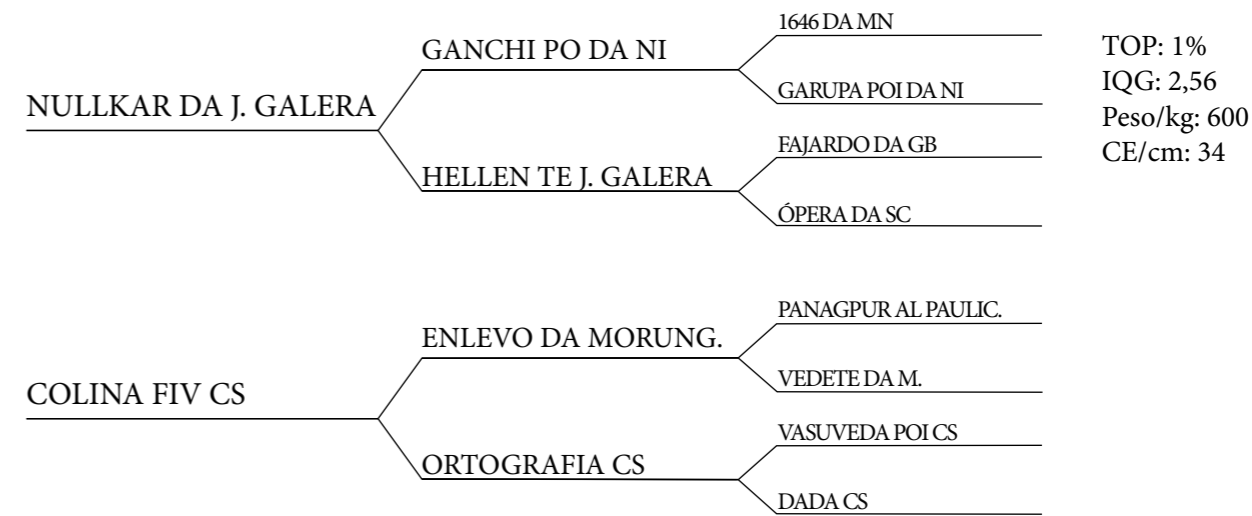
NULLKAR DA J. GALERA

GANCHI PO DA NI

1646 DA MN

GARUPA POI DA NI

HELLEN TE J. GALERA

FAJARDO DA GB

ÓPERA DA SC

TOP: 1%
IQG: 2,56
Peso/kg: 600
CE/cm: 34

COLINA FIV CS

ENLEVO DA MORUNG.

PANAGPUR AL PAULIC.

VEDETE DA M.

ORTOGRAFIA CS

VASUVEDA POI CS

DADA CS